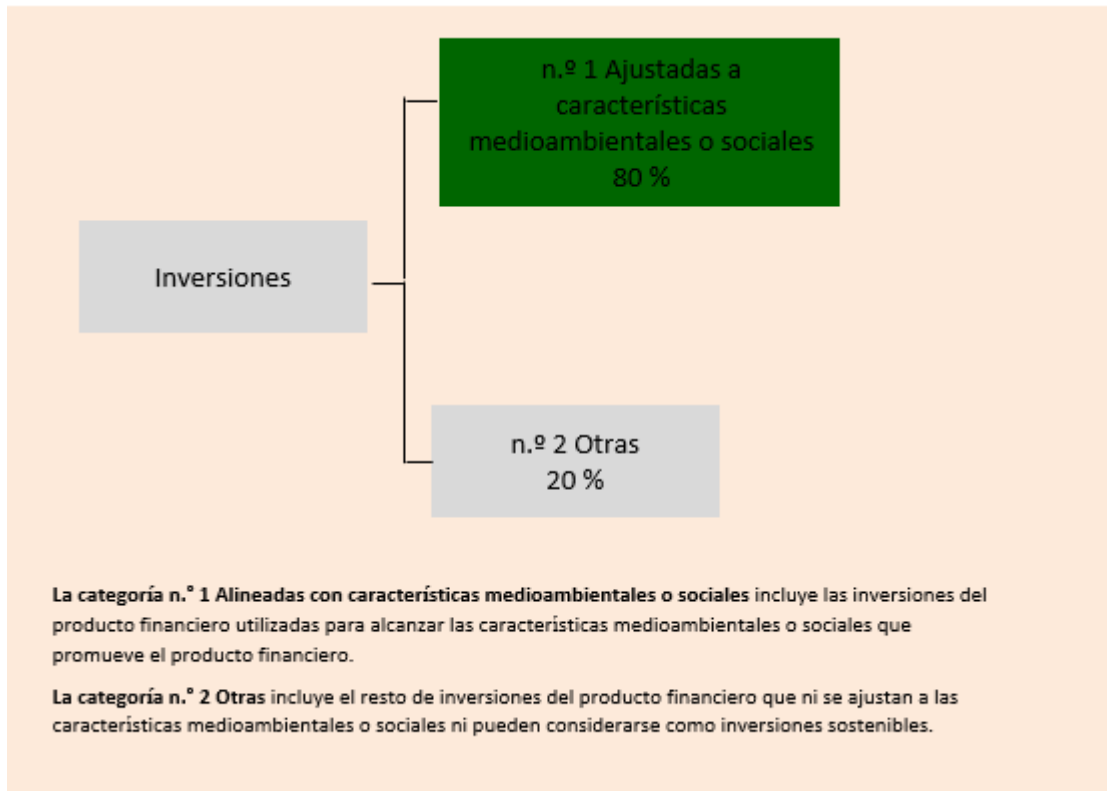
n.º 1 Ajustadas a características medioambientales o sociales
80 %

Inversiones

n.º 2 Otras
20 %

**La categoría n.° 1 Alineadas con características medioambientales o sociales** incluye las inversiones del producto financiero utilizadas para alcanzar las características medioambientales o sociales que promueve el producto financiero.

**La categoría n.° 2 Otras** incluye el resto de inversiones del producto financiero que ni se ajustan a las características medioambientales o sociales ni pueden considerarse como inversiones sostenibles.